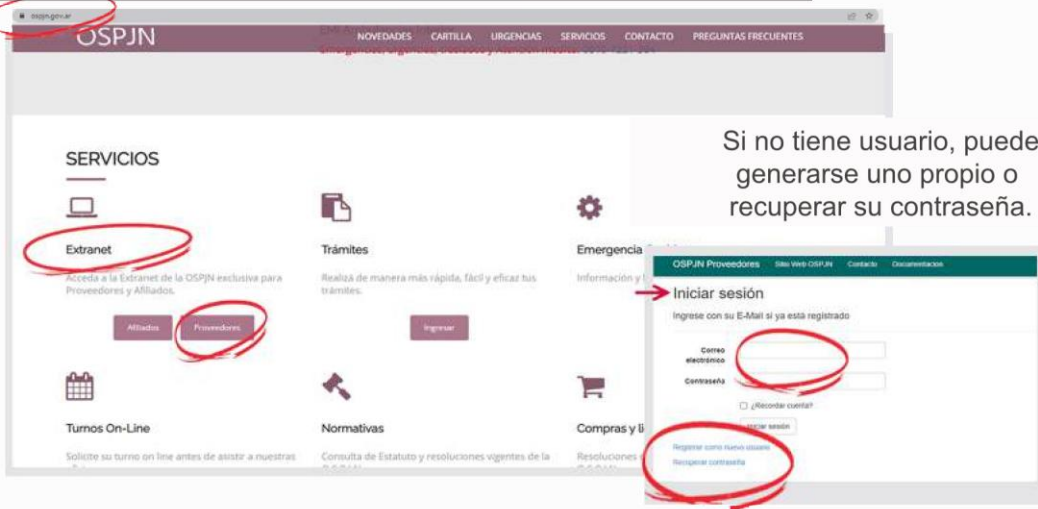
ospjn.gov.ar

OSPJN

NOVEDADES CARTILLA URGENCIAS SERVICIOS CONTACTO PREGUNTAS FRECUENTES

Emergencias, Urgencias, Traslados y Atención Médica: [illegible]

SERVICIOS

Extranet

Acceda a la Extranet de la OSPJN exclusiva para Proveedores y Afiliados.

Afiliados Proveedores

Trámites

Realizá de manera más rápida, fácil y eficaz tus trámites.

Ingresar

Emergencia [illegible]

Información y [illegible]

Turnos On-Line

Solicite su turno on line antes de asistir a nuestras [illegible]

Normativas

Consulta de Estatuto y resoluciones vigentes de la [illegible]

Compras y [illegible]

Resoluciones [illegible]

Si no tiene usuario, puede generarse uno propio o recuperar su contraseña.

OSPJN Proveedores Sitio Web OSPJN Contacto Documentación

Iniciar sesión

Ingrese con su E-Mail si ya está registrado

Correo electrónico

Contraseña

¿Recordar cuenta?

Iniciar sesión

Registrar como nuevo usuario

Recuperar contraseña